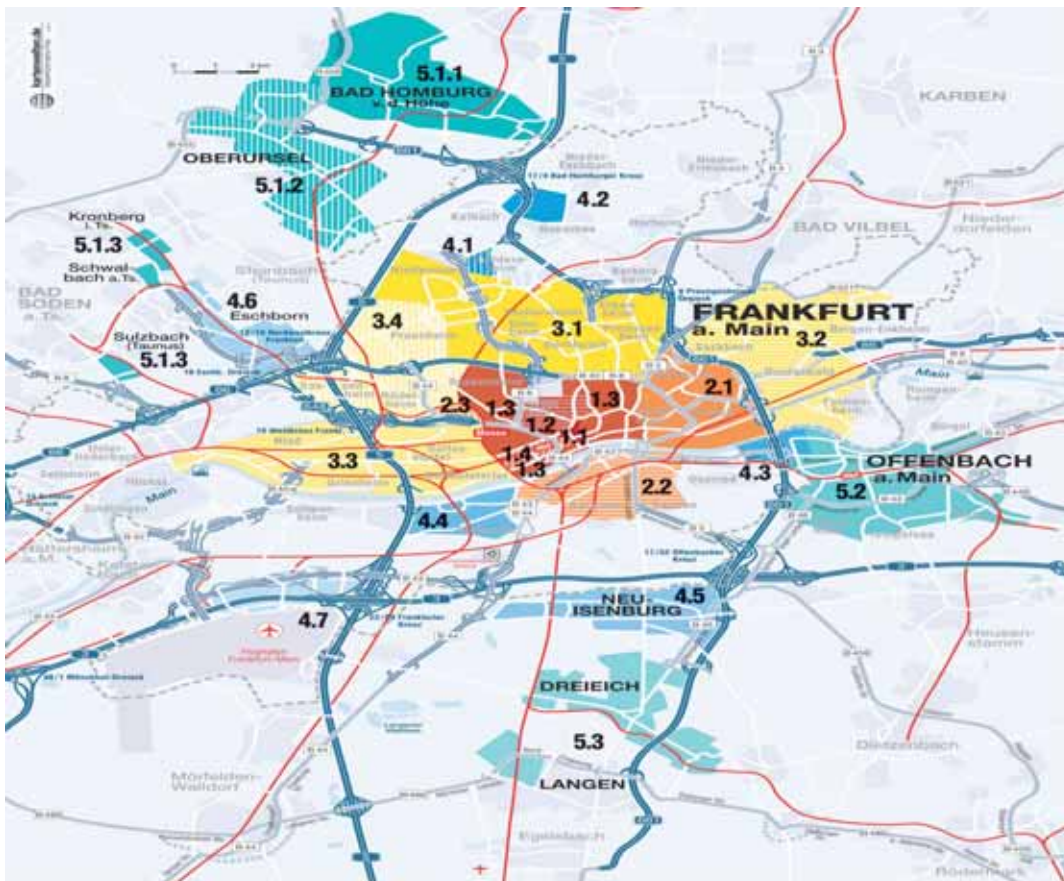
5.1.1
BAD HOMBURG
v. d. Höhe
KARBEN
OBERURSEL
5.1.2
4.2
Kronberg i. Ts.
5.1.3
Schwalbach a. Ts.
4.1
BAD VILBEL
BAD SODEN a. Ts.
4.6
Eschborn
3.4
3.1
FRANKFURT
a. Main
3.2
Sulzbach (Taunus)
5.1.3
2.1
1.3
2.3
1.3
1.2
1.1
1.4
1.3
3.3
Main
4.3
OFFENBACH
a. Main
5.2
2.2
4.4
NEU-ISENBURG
4.5
4.7
DREIEICH
5.3
LANGEN